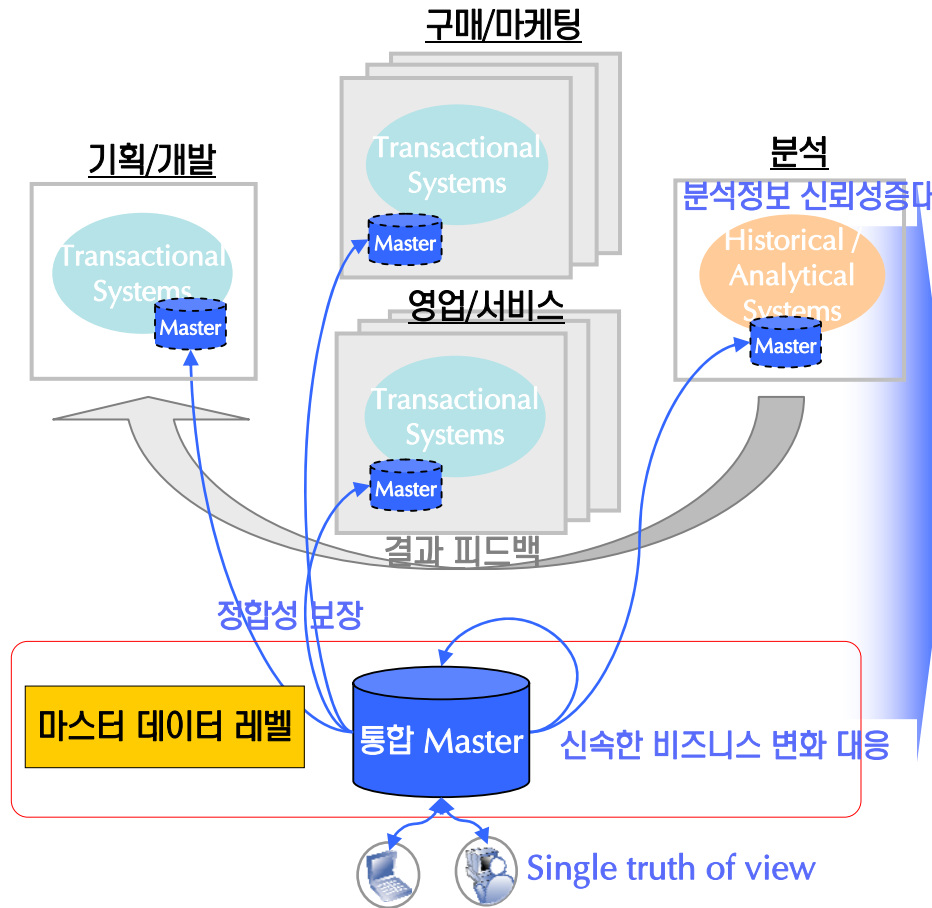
구매/마케팅

Transactional Systems

Master

기획/개발

Transactional Systems

Master

분석

분석정보 신뢰성증대

Historical / Analytical Systems

Master

영업/서비스

Transactional Systems

Master

결과 피드백

정합성 보장

마스터 데이터 레벨

통합 Master

신속한 비즈니스 변화 대응

Single truth of view